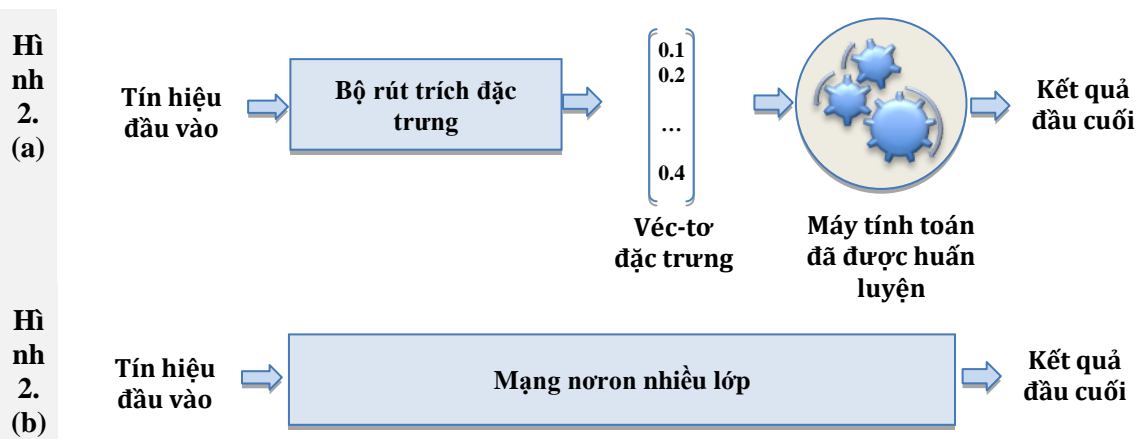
Hình 2. (a)

Tín hiệu đầu vào

Bộ rút trích đặc trưng

$\begin{bmatrix} 0.1 \\ 0.2 \\ \dots \\ 0.4 \end{bmatrix}$

Véc-tơ đặc trưng

Máy tính toán đã được huấn luyện

Kết quả đầu cuối

Hình 2. (b)

Tín hiệu đầu vào

Mạng nơron nhiều lớp

Kết quả đầu cuối